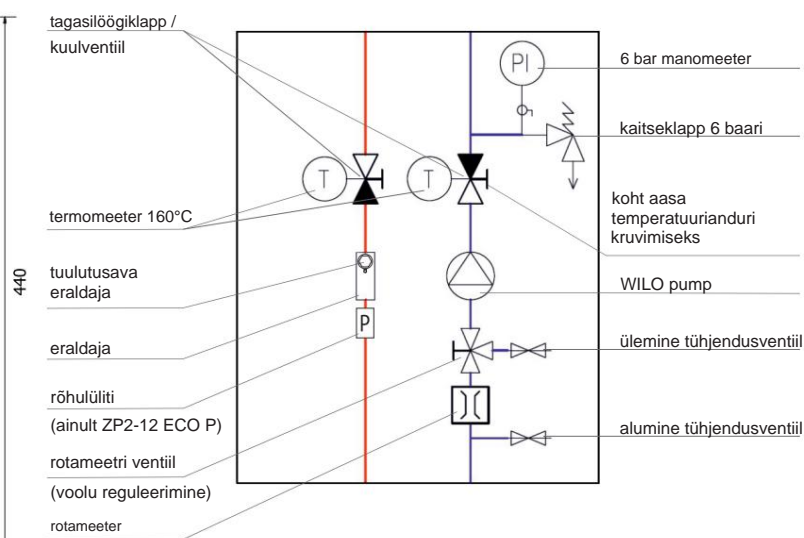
tagasilöögiklapp / kuulventiil

termomeeter 160°C

tuulutusava eraldaja

eraldaja

rõhulüliti

(ainult ZP2-12 ECO P)

rotameetri ventiil

(voolu reguleerimine)

rotameeter

440

PI

T

T

P

6 bar manomeeter

kaitseklapp 6 baari

koht aasa temperatuurianduri kruvimiseks

WILO pump

ülemine tühjendusventiil

alumine tühjendusventiil